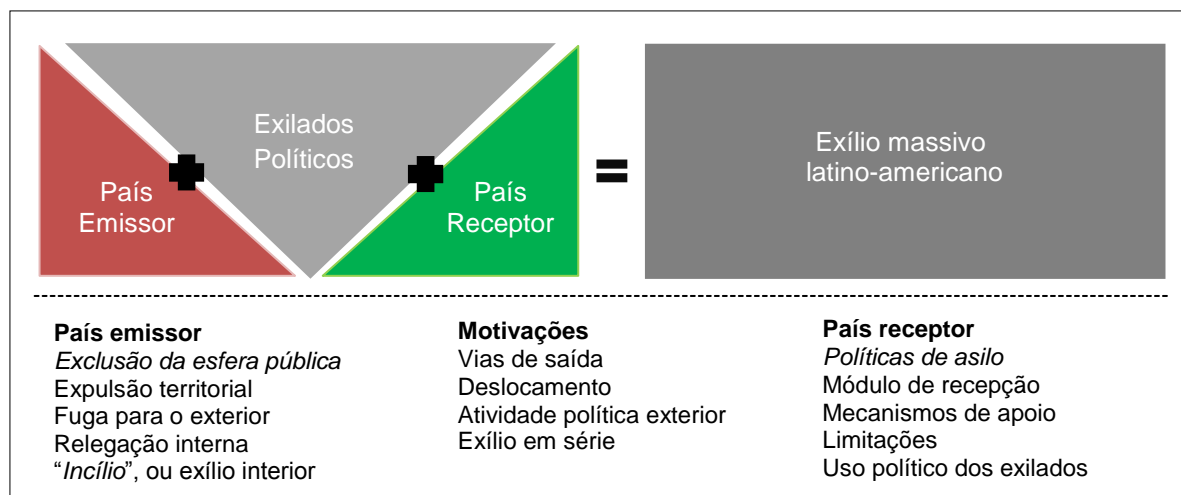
Exilados Políticos

País Emissor

País Receptor

=

Exílio massivo latino-americano

**País emissor**
*Exclusão da esfera pública*
Expulsão territorial
Fuga para o exterior
Relegação interna
"*Incílio*", ou exílio interior

**Motivações**
Vias de saída
Deslocamento
Atividade política exterior
Exílio em série

**País receptor**
*Políticas de asilo*
Módulo de recepção
Mecanismos de apoio
Limitações
Uso político dos exilados